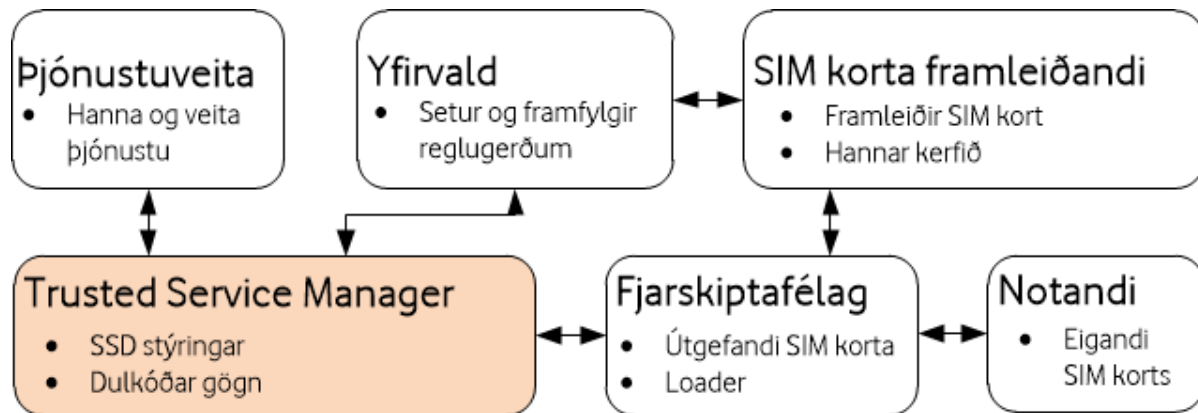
Þjónustuveita
- Hanna og veita þjónustu

Yfirvald
- Setur og framfylgir reglugerðum

SIM korta framleiðandi
- Framleiðir SIM kort
- Hannar kerfið

Trusted Service Manager
- SSD stýringar
- Dulkóðar gögn

Fjarskiptafélag
- Útgefandi SIM korta
- Loader

Notandi
- Eigandi SIM korts